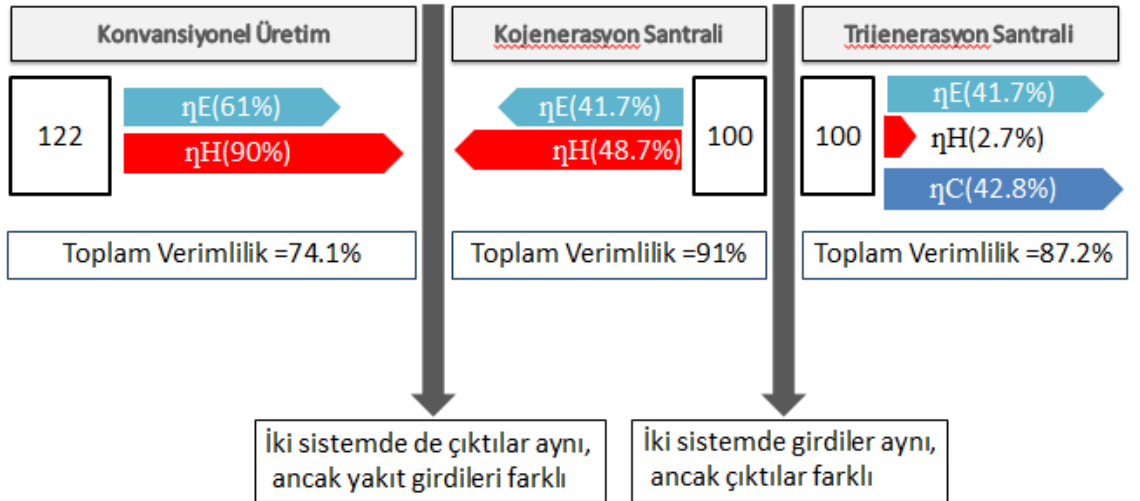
Konvansiyonel Üretim

122

ηE(61%)

ηH(90%)

Toplam Verimlilik =74.1%

Kojenerasyon Santrali

ηE(41.7%)

ηH(48.7%)

100

Toplam Verimlilik =91%

Trijenerasyon Santrali

100

ηE(41.7%)

ηH(2.7%)

ηC(42.8%)

Toplam Verimlilik =87.2%

İki sistemde de çıktılar aynı, ancak yakıt girdileri farklı

İki sistemde girdiler aynı, ancak çıktılar farklı